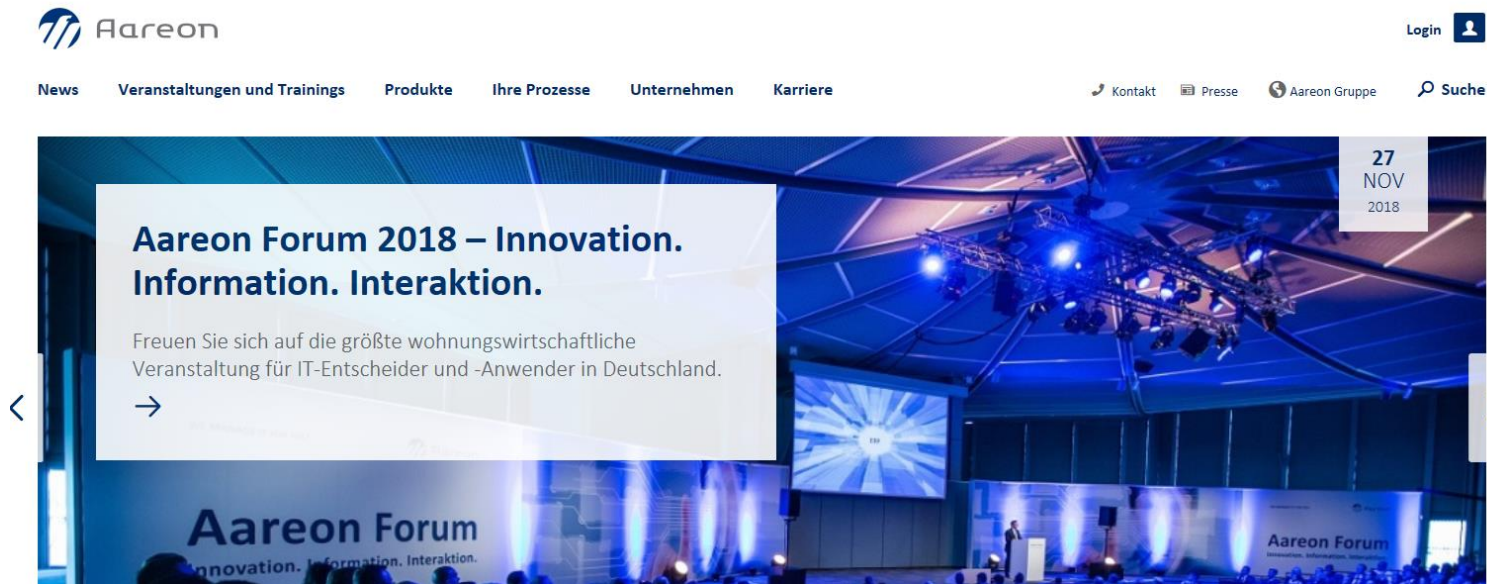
Aareon

Login

News Veranstaltungen und Trainings Produkte Ihre Prozesse Unternehmen Karriere

Kontakt Presse Aareon Gruppe Suche

27
NOV
2018

Aareon Forum 2018 – Innovation. Information. Interaktion.

Freuen Sie sich auf die größte wohnungswirtschaftliche Veranstaltung für IT-Entscheider und -Anwender in Deutschland.

→

Aareon Forum
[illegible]nnovation. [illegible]formation. Interaktion.

Aareon Forum